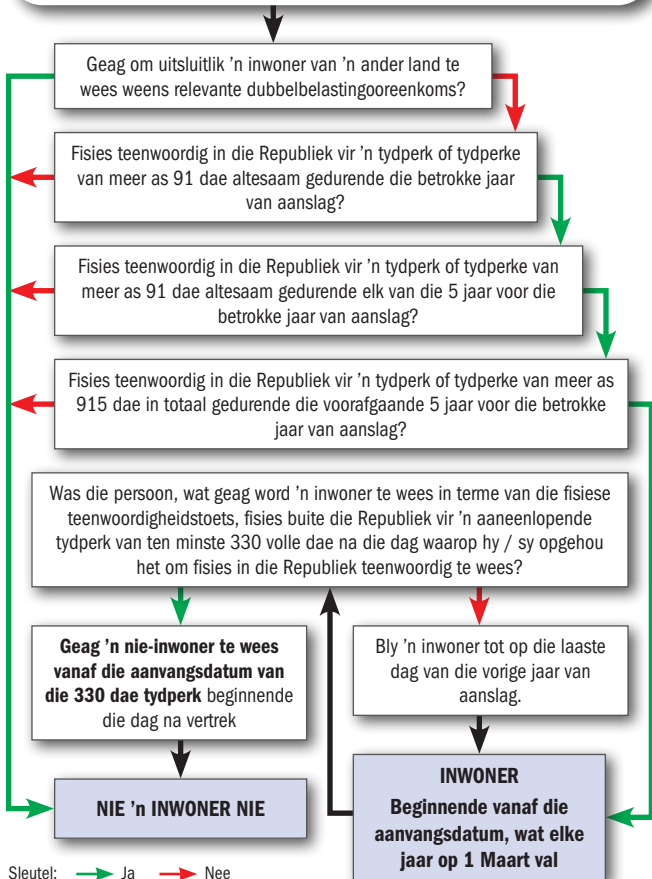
Geag om uitsluitlik ’n inwoner van ’n ander land te wees weens relevante dubbelbelastingooreenkoms?

Fisies teenwoordig in die Republiek vir ’n tydperk of tydperke van meer as 91 dae altesaam gedurende die betrokke jaar van aanslag?

Fisies teenwoordig in die Republiek vir ’n tydperk of tydperke van meer as 91 dae altesaam gedurende elk van die 5 jaar voor die betrokke jaar van aanslag?

Fisies teenwoordig in die Republiek vir ’n tydperk of tydperke van meer as 915 dae in totaal gedurende die voorafgaande 5 jaar voor die betrokke jaar van aanslag?

Was die persoon, wat geag word ’n inwoner te wees in terme van die fisiese teenwoordigheidstoets, fisies buite die Republiek vir ’n aaneenlopende tydperk van ten minste 330 volle dae na die dag waarop hy / sy opgehou het om fisies in die Republiek teenwoordig te wees?

Geag ’n nie-inwoner te wees vanaf die aanvangsdatum van die 330 dae tydperk beginnende die dag na vertrek

Bly ’n inwoner tot op die laaste dag van die vorige jaar van aanslag.

NIE ’n INWONER NIE

INWONER
Beginnende vanaf die aanvangsdatum, wat elke jaar op 1 Maart val

Sleutel: Ja Nee